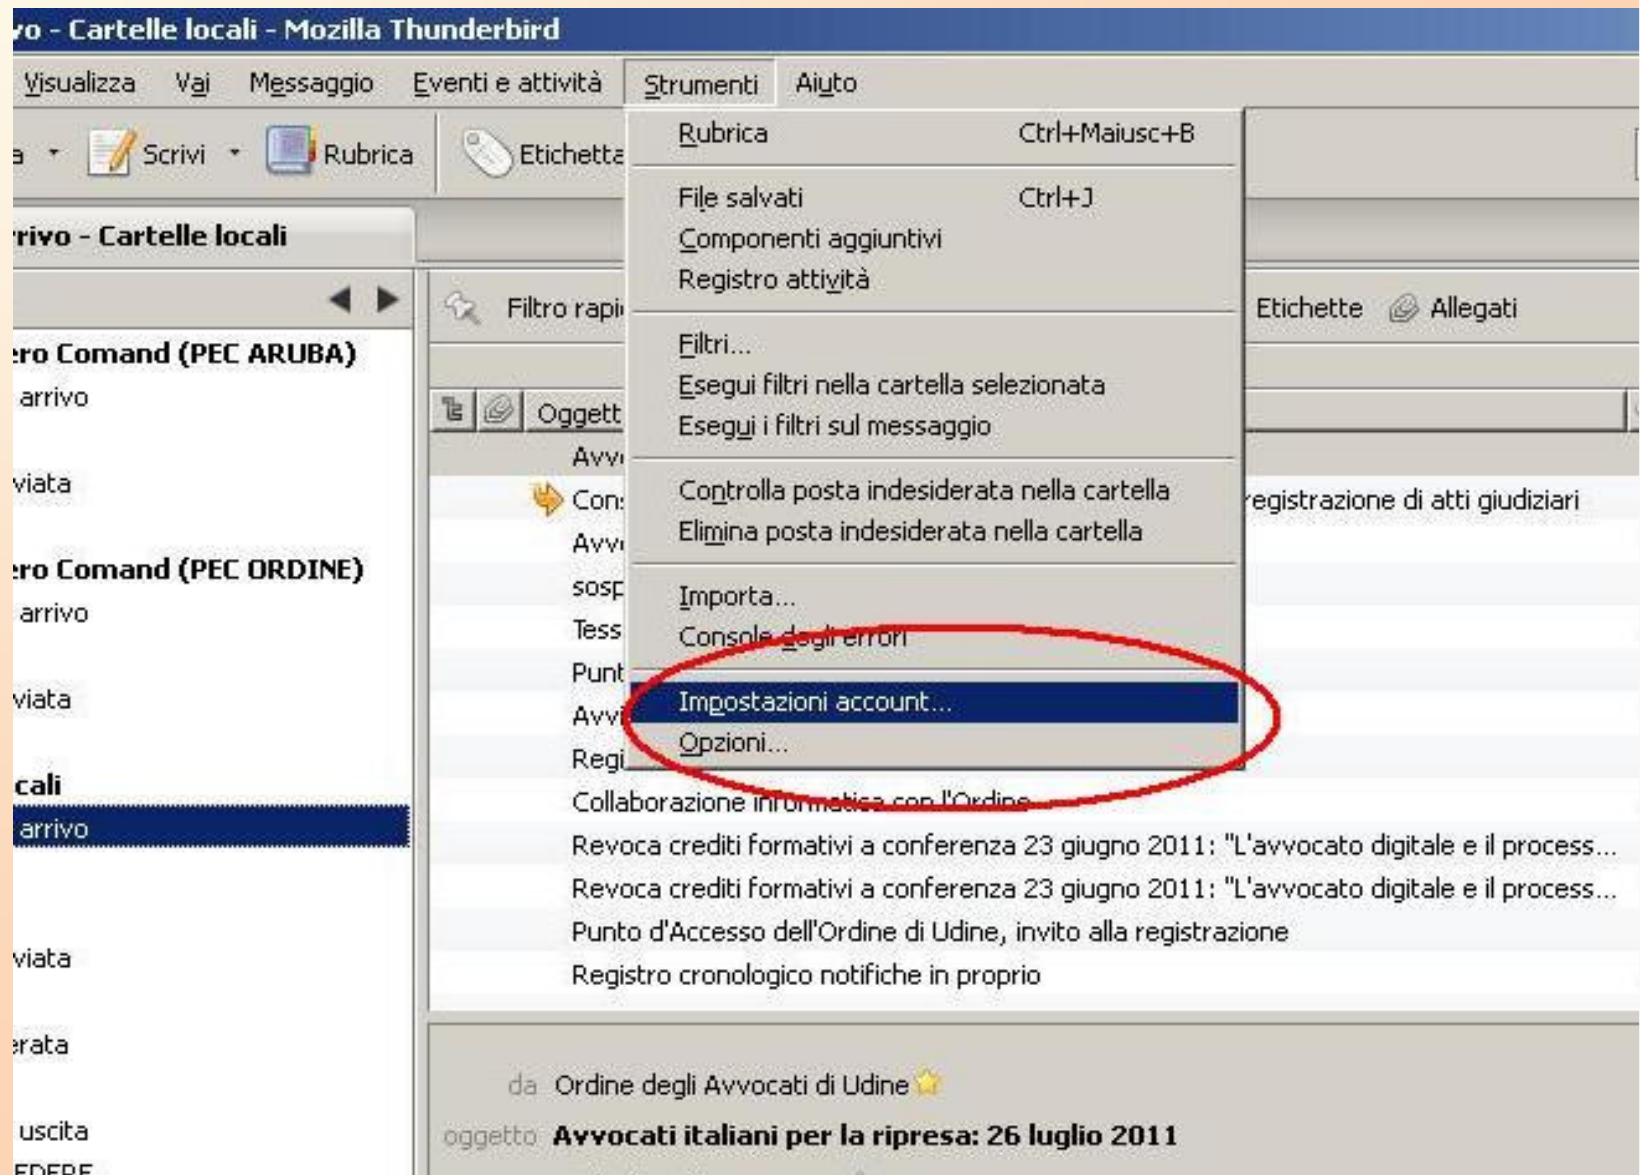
vo - Cartelle locali - Mozilla Thunderbird

Visualizza Vai Messaggio Eventi e attività Strumenti Aiuto

a Scrivi Rubrica Etichetta

rivo - Cartelle locali

Filtro rapi

ero Comand (PEC ARUBA)
arrivo
viata
ero Comand (PEC ORDINE)
arrivo
viata
cali
arrivo
viata
erata
uscita
EDERE

Oggett
Avv
Con
Avv
sosp
Tess
Punt
Avv
Regi

Rubrica Ctrl+Maiusc+B
File salvati Ctrl+J
Componenti aggiuntivi
Registro attività
Filtri...
Esegui filtri nella cartella selezionata
Esegui i filtri sul messaggio
Controlla posta indesiderata nella cartella
Elimina posta indesiderata nella cartella
Importa...
Console degli errori
Impostazioni account...
Opzioni...

Etichette Allegati

registrazione di atti giudiziari

Collaborazione informatica con l'Ordine
Revoca crediti formativi a conferenza 23 giugno 2011: "L'avvocato digitale e il process...
Revoca crediti formativi a conferenza 23 giugno 2011: "L'avvocato digitale e il process...
Punto d'Accesso dell'Ordine di Udine, invito alla registrazione
Registro cronologico notifiche in proprio

da Ordine degli Avvocati di Udine
oggetto Avvocati italiani per la ripresa: 26 luglio 2011